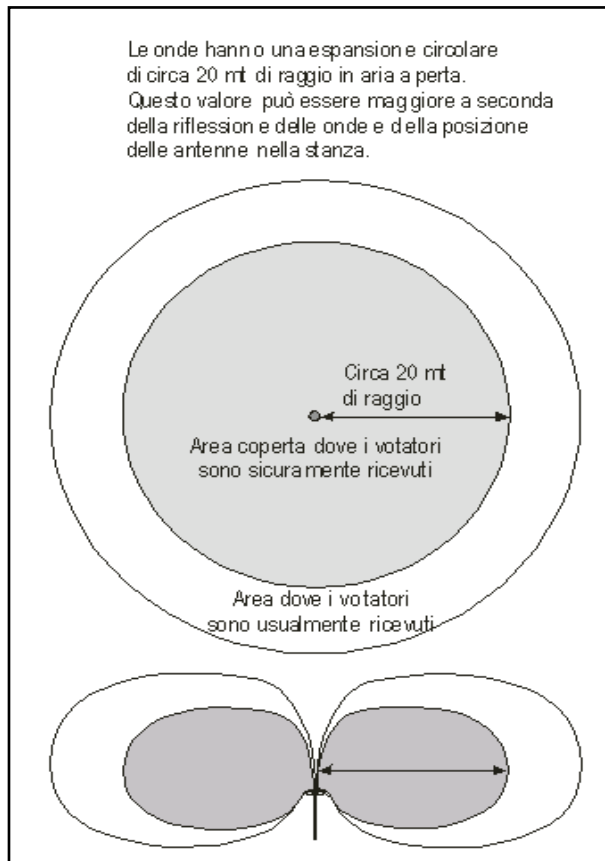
Le onde hanno una espansione circolare di circa 20 mt di raggio in aria aperta. Questo valore può essere maggiore a seconda della riflessione delle onde e della posizione delle antenne nella stanza.

Circa 20 mt di raggio

Area coperta dove i votatori sono sicuramente ricevuti

Area dove i votatori sono usualmente ricevuti